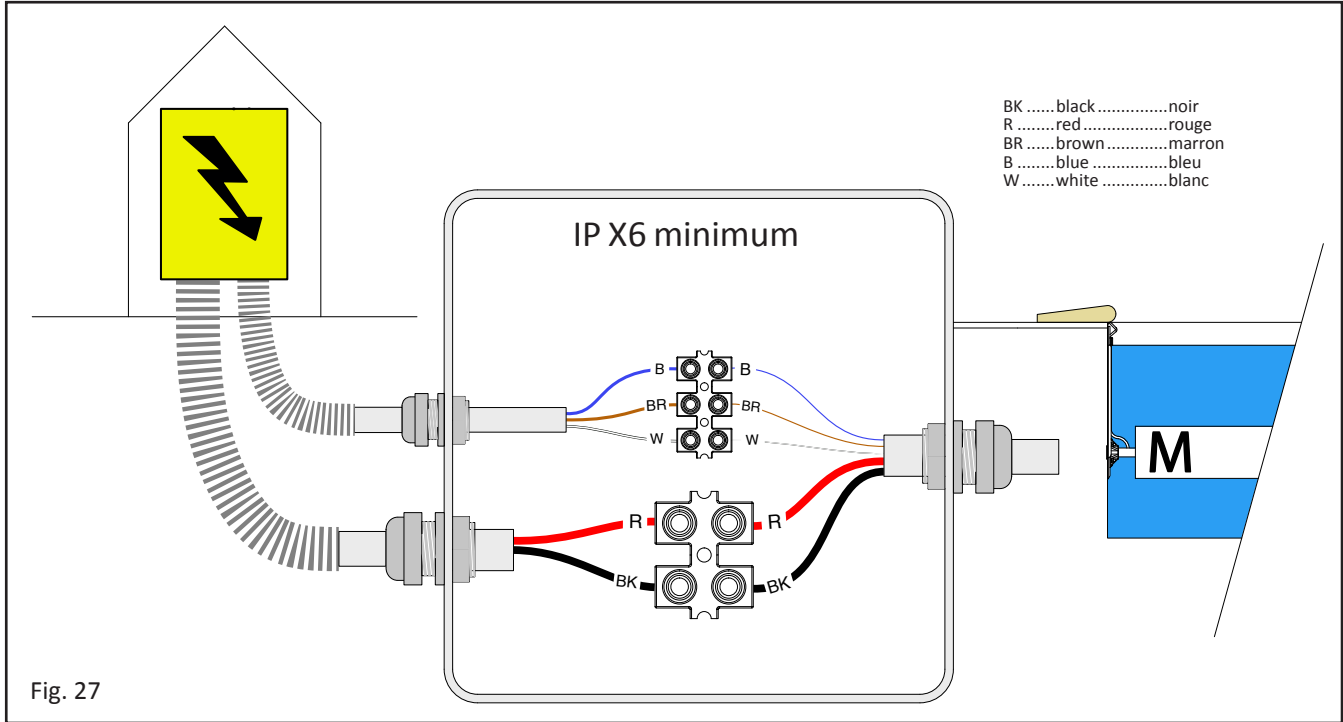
BK ......black ...............noir
R ........red ..................rouge
BR ......brown ............marron
B ........blue ................bleu
W.......white .............blanc

IP X6 minimum

B
B
BR
BR
W
W
R
R
BK
BK

M

Fig. 27